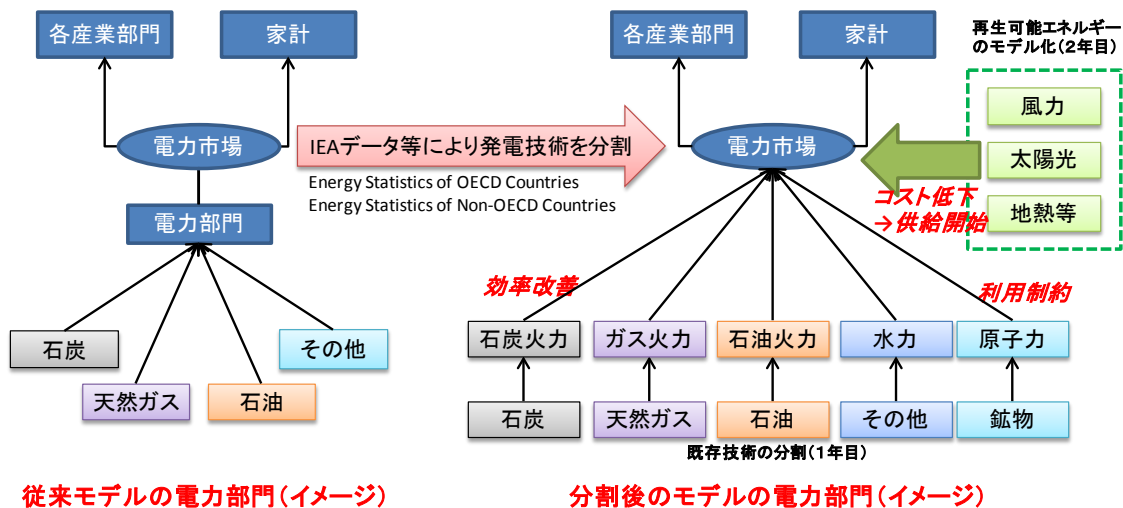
各産業部門

家計

電力市場

電力部門

石炭

天然ガス

石油

その他

IEAデータ等により発電技術を分割

Energy Statistics of OECD Countries
Energy Statistics of Non-OECD Countries

各産業部門

家計

電力市場

再生可能エネルギーのモデル化(2年目)

風力

太陽光

地熱等

コスト低下
→供給開始

効率改善

利用制約

石炭火力

ガス火力

石油火力

水力

原子力

石炭

天然ガス

石油

その他

鉱物

既存技術の分割(1年目)

従来モデルの電力部門(イメージ)

分割後のモデルの電力部門(イメージ)